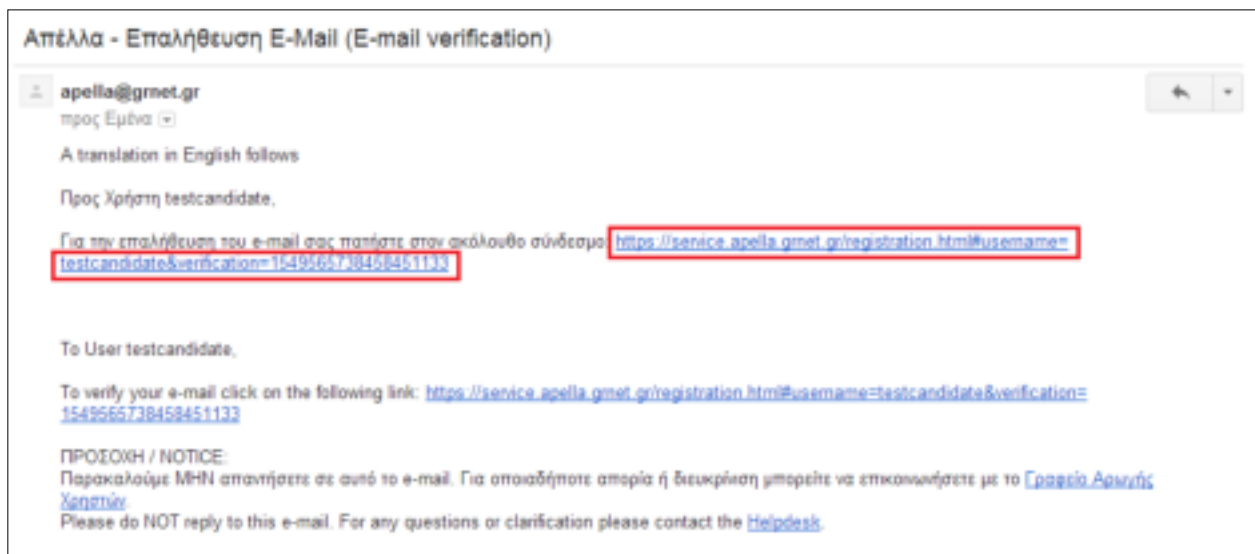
Απέλλα - Επαλήθευση E-Mail (E-mail verification)

apella@grnet.gr
προς Εμένα

A translation in English follows

Προς Χρήστη testcandidate,

Για την επαλήθευση του e-mail σας πατήστε στον ακόλουθο σύνδεσμο: https://service.apella.grnet.gr/registration.html#username=testcandidate&verification=1549565738458451133

To User testcandidate,

To verify your e-mail click on the following link: https://service.apella.grnet.gr/registration.html#username=testcandidate&verification=1549565738458451133

ΠΡΟΣΟΧΗ / NOTICE:
Παρακαλούμε ΜΗΝ απαντήσετε σε αυτό το e-mail. Για οποιαδήποτε απορία ή διευκρίνιση μπορείτε να επικοινωνήσετε με το Γραφείο Αρωγής Χρηστών.
Please do NOT reply to this e-mail. For any questions or clarification please contact the Helpdesk.